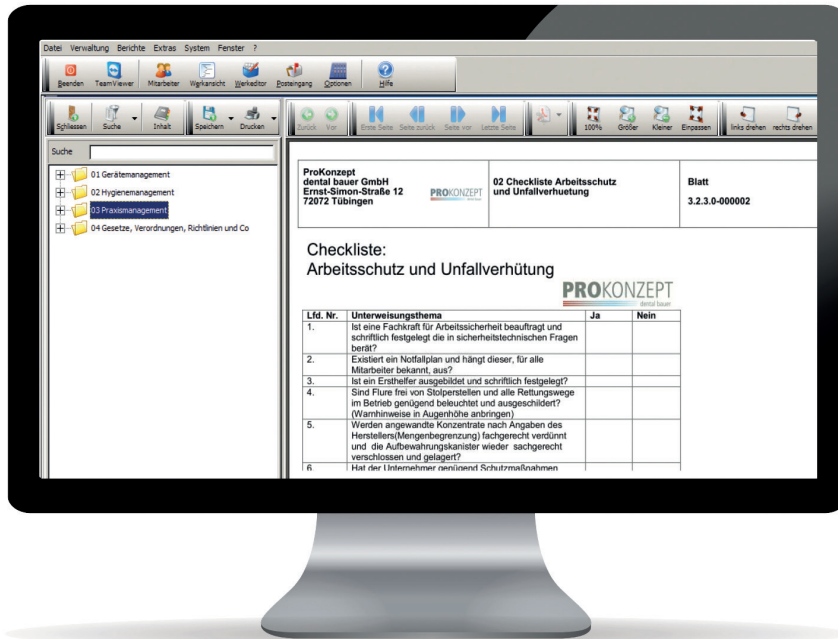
Datei Verwaltung Berichte Extras System Fenster ?

Beenden TeamViewer Mitarbeiter Werkansicht Werkeditor Posteingang Optionen Hilfe

Schliessen Suche Inhalt Speichern Drucken

Zurück Vor Erste Seite Seite zurück Seite vor Letzte Seite 100% Größer Kleiner Einpassen links drehen rechts drehen

Suche

01 Gerätemanagement
02 Hygienemanagement
03 Praxismanagement
04 Gesetze, Verordnungen, Richtlinien und Co

| ProKonzept dental bauer GmbH Ernst-Simon-Straße 12 72072 Tübingen PROKONZEPT | 02 Checkliste Arbeitsschutz und Unfallverhuetung | Blatt 3.2.3.0-000002 |
|---|---|---|

Checkliste:
Arbeitsschutz und Unfallverhütung

PROKONZEPT
dental bauer

| Lfd. Nr. | Unterweisungsthema | Ja | Nein |
|---|---|---|---|
| 1. | Ist eine Fachkraft für Arbeitssicherheit beauftragt und schriftlich festgelegt die in sicherheitstechnischen Fragen berät? | | |
| 2. | Existiert ein Notfallplan und hängt dieser, für alle Mitarbeiter bekannt, aus? | | |
| 3. | Ist ein Ersthelfer ausgebildet und schriftlich festgelegt? | | |
| 4. | Sind Flure frei von Stolperstellen und alle Rettungswege im Betrieb genügend beleuchtet und ausgeschildert? (Warnhinweise in Augenhöhe anbringen) | | |
| 5. | Werden angewandte Konzentrate nach Angaben des Herstellers(Mengenbegrenzung) fachgerecht verdünnt und die Aufbewahrungskanister wieder sachgerecht verschlossen und gelagert? | | |
| 6. | Hat der Unternehmer genügend Schutzmaßnahmen | | |